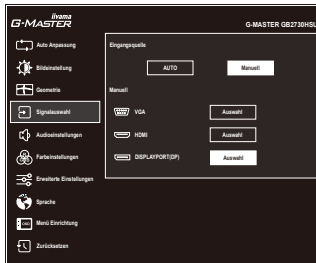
iiyama
G-MASTER

G-MASTER GB2730HSU

Auto Anpassung

Bildeinstellung

Geometrie

Signalauswahl

Audioeinstellungen

Farbeinstellungen

Erweiterte Einstellungen

Sprache

Menü Einrichtung

Zurücksetzen

Eingangsquelle

AUTO

Manuell

Manuell

VGA

Auswahl

HDMI

Auswahl

DISPLAYPORT(DP)

Auswahl